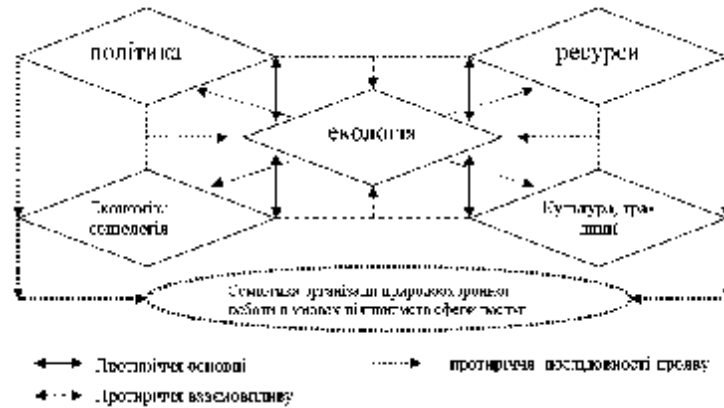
політика

ресурси

екологія

Економіка, технологія

Культура, традиції

Системна організація підвищення якості роботи в умовах підвищення ефективності

Протиріччя основні

протиріччя послідовності прояву

Протиріччя взаємовпливу